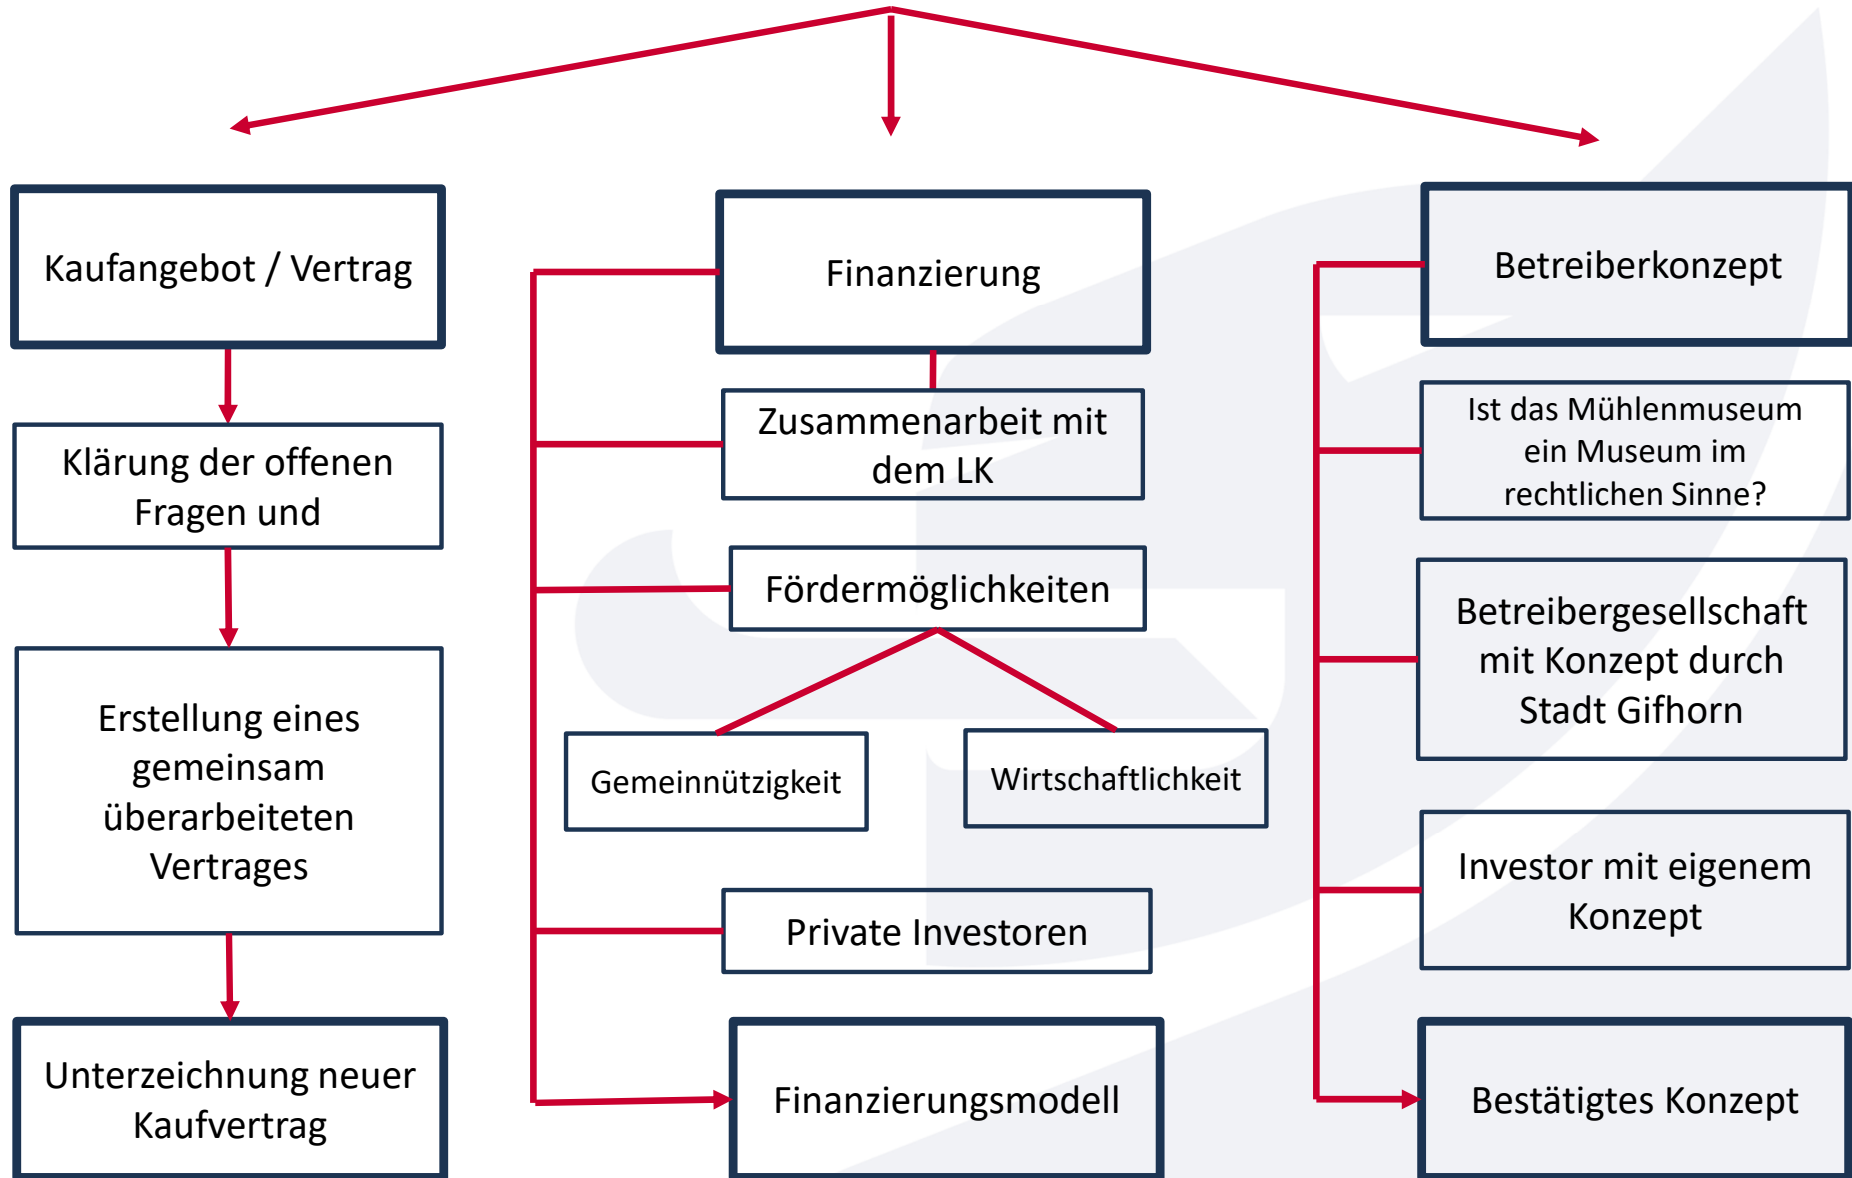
Kaufangebot / Vertrag

Klärung der offenen Fragen und

Erstellung eines gemeinsam überarbeiteten Vertrages

Unterzeichnung neuer Kaufvertrag

Finanzierung

Zusammenarbeit mit dem LK

Fördermöglichkeiten

Gemeinnützigkeit

Wirtschaftlichkeit

Private Investoren

Finanzierungsmodell

Betreiberkonzept

Ist das Mühlenmuseum ein Museum im rechtlichen Sinne?

Betreibergesellschaft mit Konzept durch Stadt Gifhorn

Investor mit eigenem Konzept

Bestätigtes Konzept